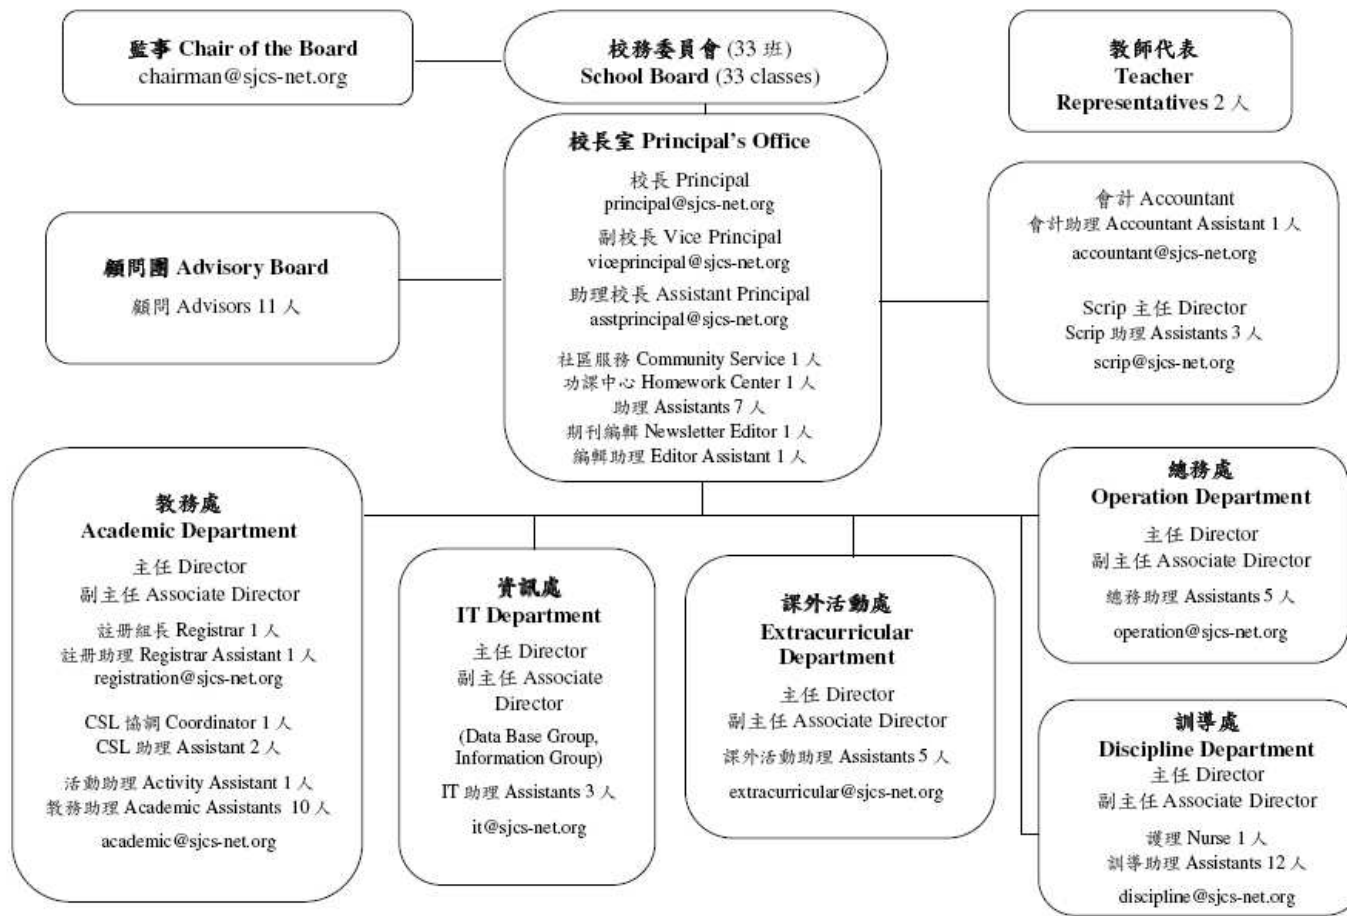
監事 Chair of the Board
chairman@sjcs-net.org

校務委員會 (33 班)
School Board (33 classes)

教師代表
Teacher
Representatives 2 人

校長室 Principal's Office
校長 Principal
principal@sjcs-net.org
副校長 Vice Principal
viceprincipal@sjcs-net.org
助理校長 Assistant Principal
asstprincipal@sjcs-net.org
社區服務 Community Service 1 人
功課中心 Homework Center 1 人
助理 Assistants 7 人
期刊編輯 Newsletter Editor 1 人
編輯助理 Editor Assistant 1 人

顧問團 Advisory Board
顧問 Advisors 11 人

會計 Accountant
會計助理 Accountant Assistant 1 人
accountant@sjcs-net.org

Scrip 主任 Director
Scrip 助理 Assistants 3 人
scrip@sjcs-net.org

教務處
Academic Department
主任 Director
副主任 Associate Director
註冊組長 Registrar 1 人
註冊助理 Registrar Assistant 1 人
registration@sjcs-net.org
CSL 協調 Coordinator 1 人
CSL 助理 Assistant 2 人
活動助理 Activity Assistant 1 人
教務助理 Academic Assistants 10 人
academic@sjcs-net.org

資訊處
IT Department
主任 Director
副主任 Associate Director
(Data Base Group, Information Group)
IT 助理 Assistants 3 人
it@sjcs-net.org

課外活動處
Extracurricular Department
主任 Director
副主任 Associate Director
課外活動助理 Assistants 5 人
extracurricular@sjcs-net.org

總務處
Operation Department
主任 Director
副主任 Associate Director
總務助理 Assistants 5 人
operation@sjcs-net.org

訓導處
Discipline Department
主任 Director
副主任 Associate Director
護理 Nurse 1 人
訓導助理 Assistants 12 人
discipline@sjcs-net.org